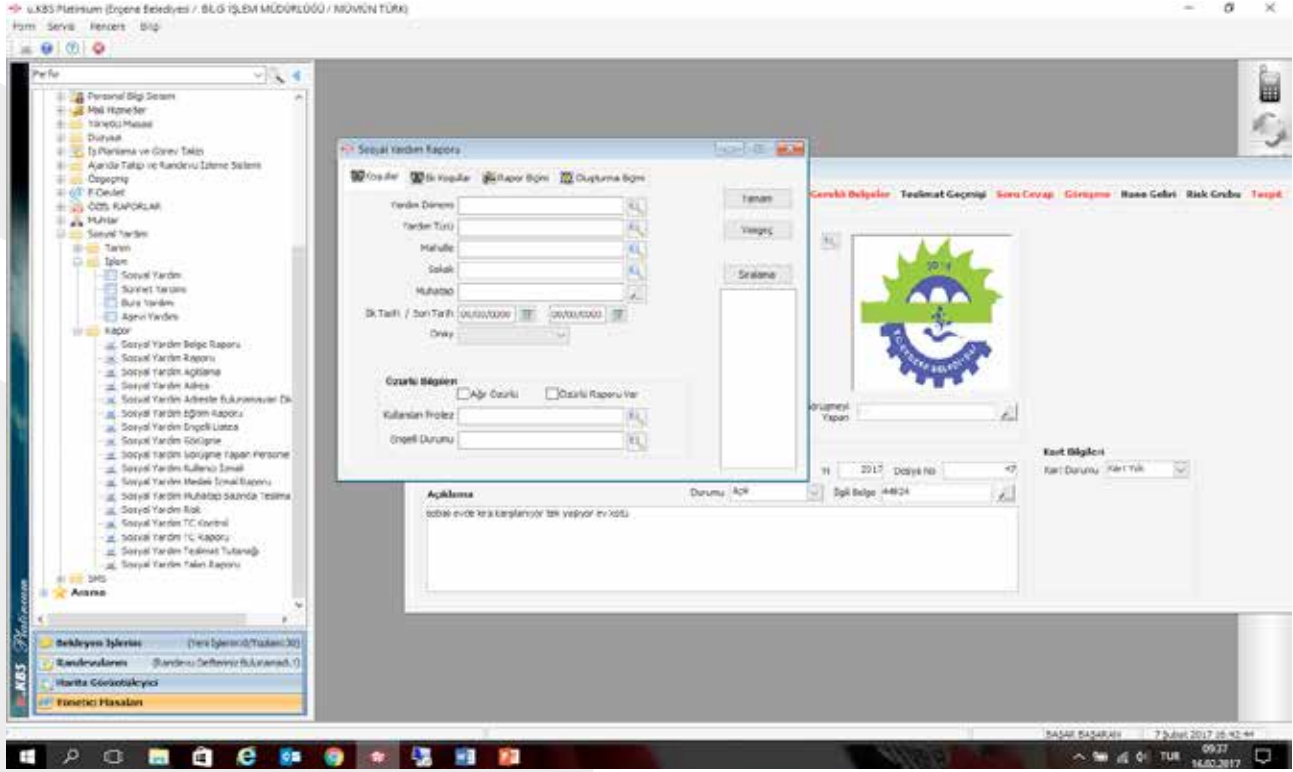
u.KBS Platinum (Ergene Belediyesi / BİLGİ İŞLEM MÜDÜRLÜĞÜ / MÜMİN TÜRK)

Form Servis Pencere Bilgi

Perfio

Personel Bilgi Sistemi
Mali Hizmetler
Yönetici Masası
Duyuru
İş Planlama ve Görev Takip
Ajanda Takip ve Randevu İzleme Sistemi
Özgeçmiş
E-Devlet
ÖZEL RAPORLAR
Muhtar
Sosyal Yardım
Tanım
İşlem
Sosyal Yardım
Sünnet Yardımı
Burs Yardım
Aşevi Yardımı
Rapor
Sosyal Yardım Belge Raporu
Sosyal Yardım Raporu
Sosyal Yardım Açıklama
Sosyal Yardım Adres
Sosyal Yardım Adreste Bulunamayan Dk
Sosyal Yardım Eğitim Raporu
Sosyal Yardım Engelli Listesi
Sosyal Yardım Görüşme
Sosyal Yardım Görüşme Yapan Personel
Sosyal Yardım Kullanıcı İzmail
Sosyal Yardım Mesleki İzmail Raporu
Sosyal Yardım Muhatap Bazında Teslima
Sosyal Yardım Risk
Sosyal Yardım TC Kontrol
Sosyal Yardım TC Raporu
Sosyal Yardım Teslimat Tutanağı
Sosyal Yardım Talen Raporu
SMS
Arama

Bekleyen İşlerim (Yeni İşlerim:0/Toplam:30)
Randevularım (Randevu Defteriniz Bulunamadı.!)
Harita Görüntüleyici
Yönetici Masaları

Sosyal Yardım Raporu

Koşullar | Ek Koşullar | Rapor Biçimi | Oluşturma Biçimi

Yardım Dönemi
Yardım Türü
Mahalle
Sokak
Muhatap
İlk Tarih / Son Tarih 00/00/0000 00/00/0000
Onay

Özürlü Bilgileri
Ağır Özürlü
Özürlü Raporu Var
Kullanılan Protez
Engelli Durumu

Tamam
Vazgeç
Sıralama

Gerekli Belgeler Teslimat Geçmişi Soru Cevap Görüşme Hane Geliri Risk Grubu Tespit

Görüşmeyi Yapan

Yıl 2017 Dosya No 47
Kart Bilgileri
Kart Durumu Kart Yok

Açıklama
Durumu Açık
İlgili Belge 44824
sobalı evde kira karşılanıyor tek yaşıyor ev kötü

BAŞAR BAŞARAN 7 Şubat 2017 16:42:44

TUR 09:37 14.02.2017